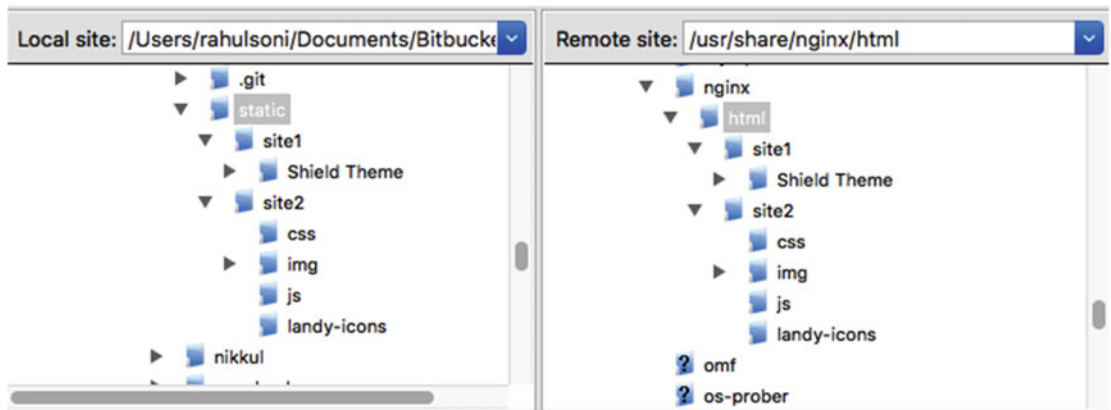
Local site: /Users/rahulsoni/Documents/Bitbucke

.git
static
site1
Shield Theme
site2
css
img
js
landy-icons
nikkul

Remote site: /usr/share/nginx/html

nginx
html
site1
Shield Theme
site2
css
img
js
landy-icons
omf
os-prober